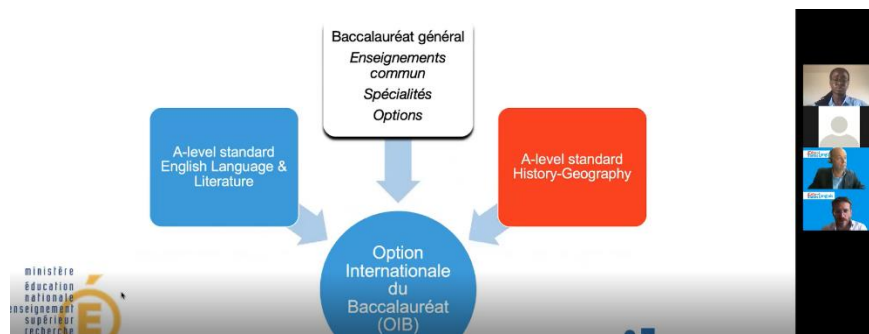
Baccalauréat général
Enseignements commun
Spécialités
Options

A-level standard English Language & Literature

A-level standard History-Geography

Option Internationale du Baccalauréat (OIB)

ministère éducation nationale enseignement supérieur recherche